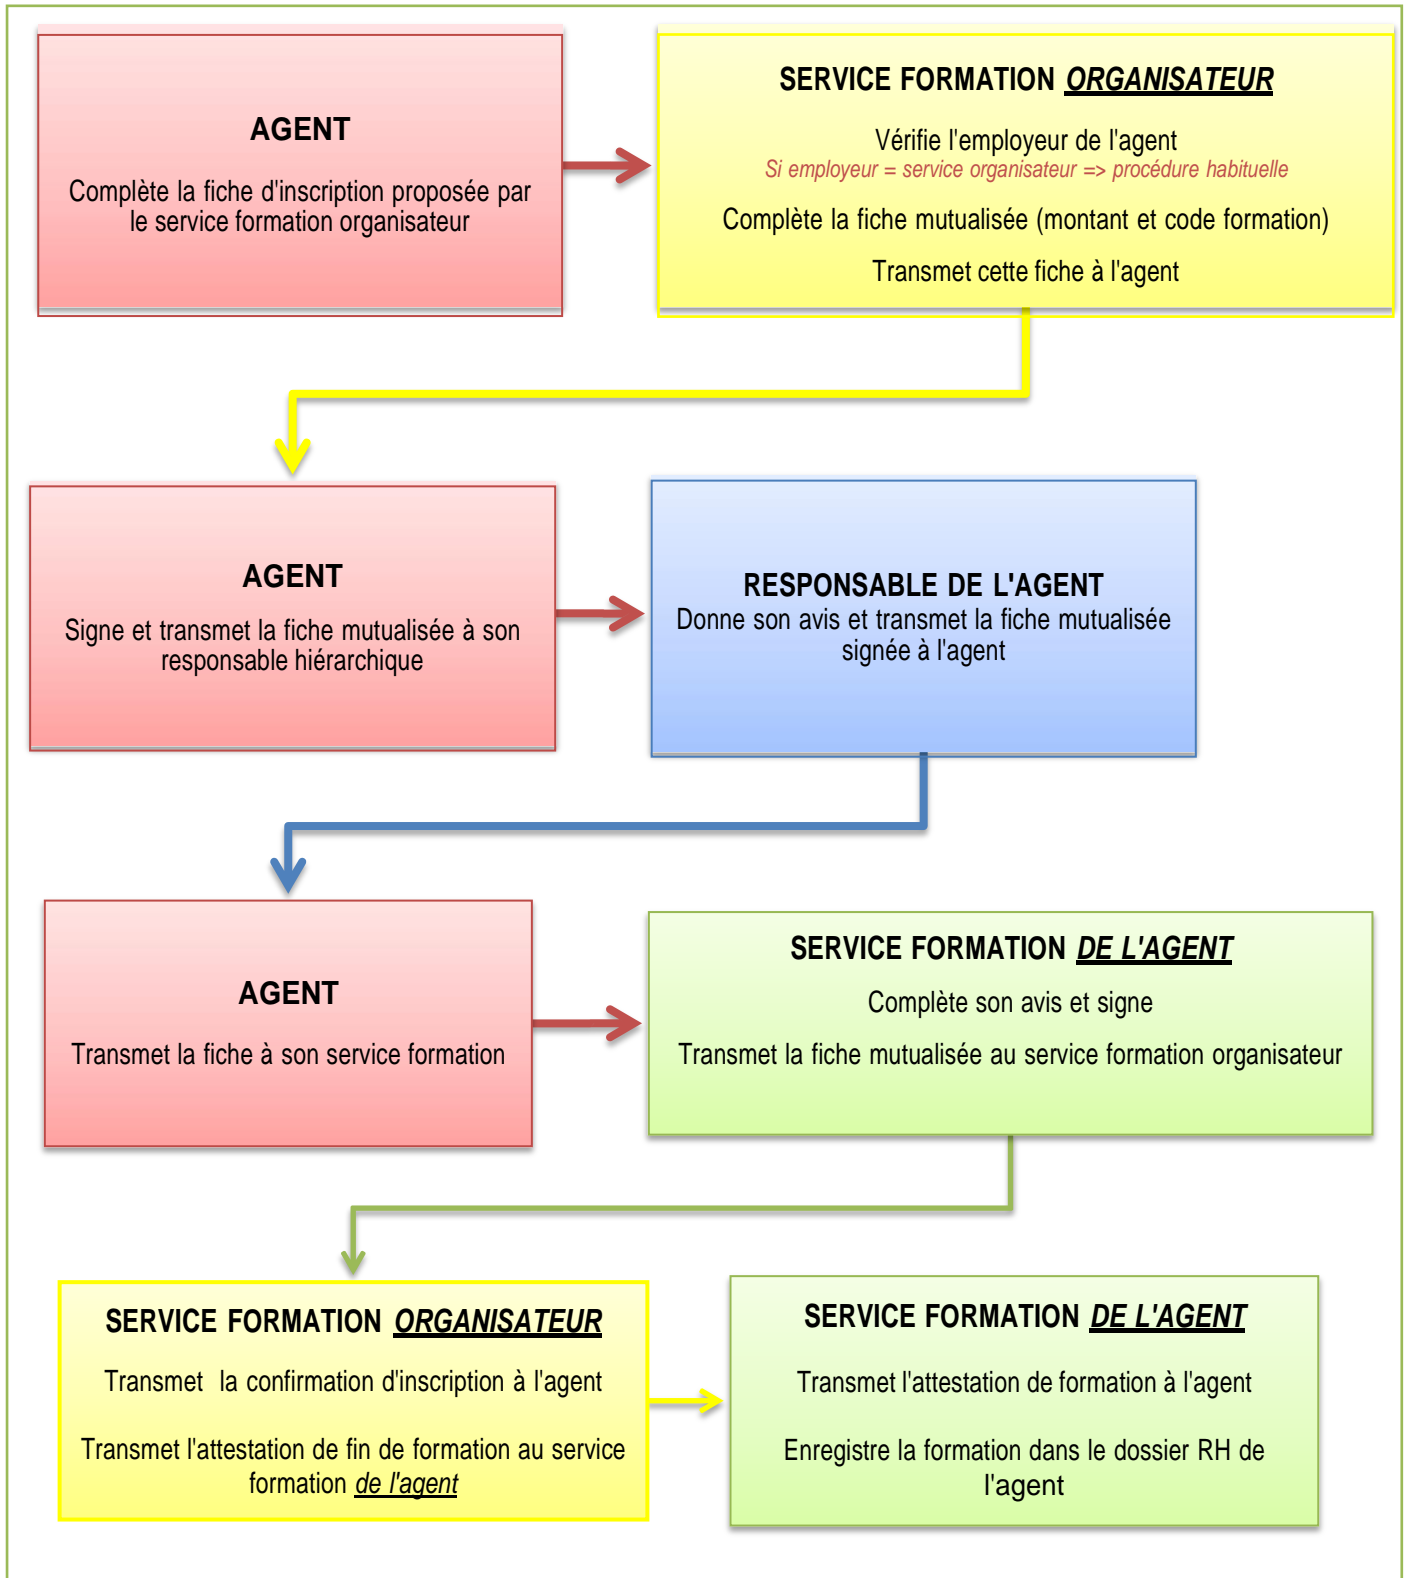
AGENT

Complète la fiche d'inscription proposée par le service formation organisateur

SERVICE FORMATION ORGANISATEUR

Vérifie l'employeur de l'agent
Si employeur = service organisateur => procédure habituelle

Complète la fiche mutualisée (montant et code formation)

Transmet cette fiche à l'agent

AGENT

Signe et transmet la fiche mutualisée à son responsable hiérarchique

RESPONSABLE DE L'AGENT
Donne son avis et transmet la fiche mutualisée signée à l'agent

AGENT

Transmet la fiche à son service formation

SERVICE FORMATION DE L'AGENT

Complète son avis et signe

Transmet la fiche mutualisée au service formation organisateur

SERVICE FORMATION ORGANISATEUR

Transmet la confirmation d'inscription à l'agent

Transmet l'attestation de fin de formation au service formation de l'agent

SERVICE FORMATION DE L'AGENT

Transmet l'attestation de formation à l'agent

Enregistre la formation dans le dossier RH de l'agent